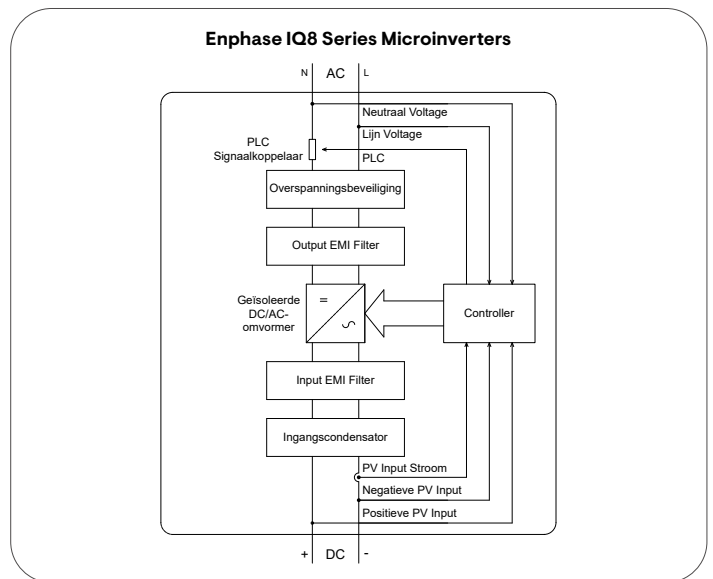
Enphase IQ8 Series Microinverters

N AC L

Neutraal Voltage

Lijn Voltage

PLC Signaalkoppelaar

PLC

Overspanningsbeveiliging

Output EMI Filter

Geïsoleerde DC/AC-omvormer

=

~

Controller

Input EMI Filter

Ingangscondensator

PV Input Stroom

Negatieve PV Input

Positieve PV Input

+ DC -